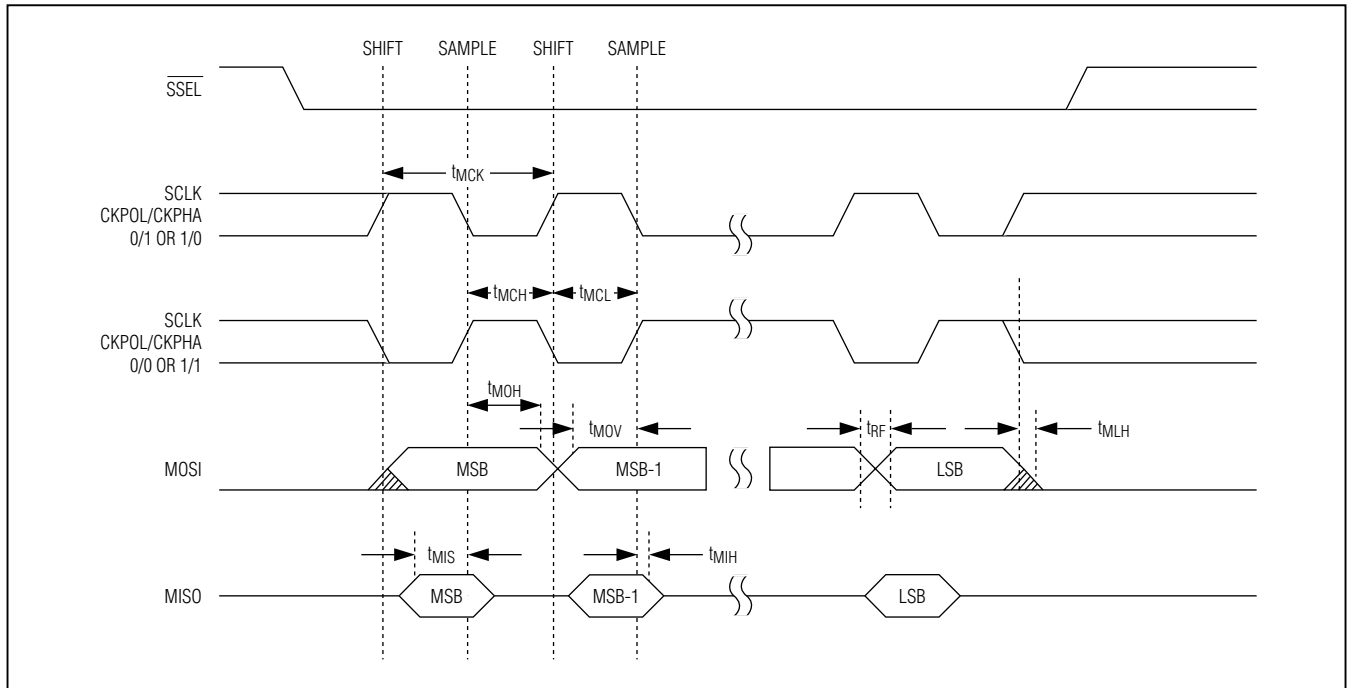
SHIFT SAMPLE SHIFT SAMPLE

$\overline{SSEL}$

$t_{MCK}$

SCLK CKPOL/CKPHA 0/1 OR 1/0

$t_{MCH}$ $t_{MCL}$

SCLK CKPOL/CKPHA 0/0 OR 1/1

$t_{MOH}$

$t_{MOV}$

$t_{RF}$

$t_{MLH}$

MOSI

MSB

MSB-1

LSB

$t_{MIS}$

$t_{MIH}$

MISO

MSB

MSB-1

LSB